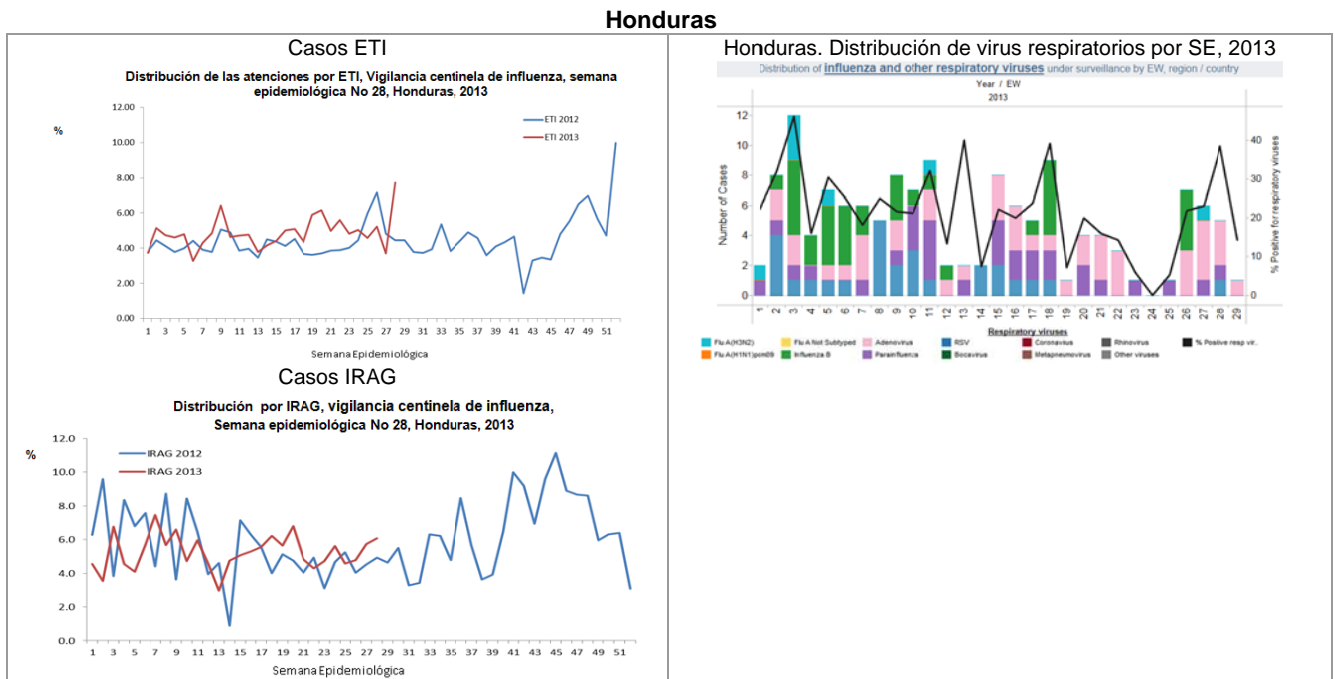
Honduras

Casos ETI

Distribución de las atenciones por ETI, Vigilancia centinela de influenza, semana epidemiológica No 28, Honduras, 2013

%

12.00
10.00
8.00
6.00
4.00
2.00
0.00

ETI 2012
ETI 2013

1 3 5 7 9 11 13 15 17 19 21 23 25 27 29 31 33 35 37 39 41 43 45 47 49 51

Semana Epidemiológica

Casos IRAG

Distribución por IRAG, vigilancia centinela de influenza, Semana epidemiológica No 28, Honduras, 2013

%

12.0
10.0
8.0
6.0
4.0
2.0
0.0

IRAG 2012
IRAG 2013

1 3 5 7 9 11 13 15 17 19 21 23 25 27 29 31 33 35 37 39 41 43 45 47 49 51

Semana Epidemiológica

Honduras. Distribución de virus respiratorios por SE, 2013

Distribution of influenza and other respiratory viruses under surveillance by EW, region / country

Year / EW
2013

Number of Cases
12
10
8
6
4
2
0

% Positive for respiratory viruses
40
30
20
10
0

1 2 3 4 5 6 7 8 9 10 11 12 13 14 15 16 17 18 19 20 21 22 23 24 25 26 27 28 29

Respiratory viruses

Flu A(H3N2) | Flu A Not Subtyped | Adenovirus | RSV | Coronavirus | Rhinovirus | % Positive resp vir.
Flu A(H1N1)pdm09 | Influenza B | Parainfluenza | Bocavirus | Metapneumovirus | Other viruses